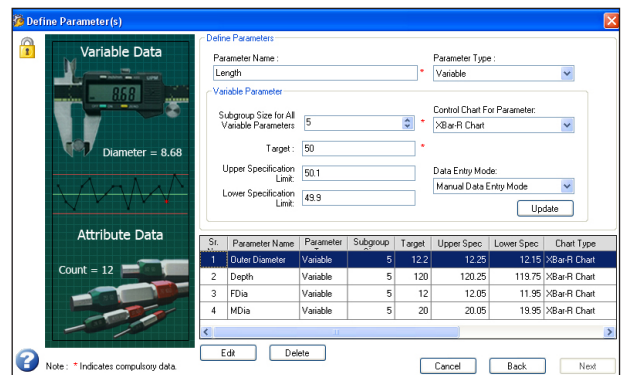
Define Parameter(s)

Variable Data

8.68

Diameter = 8.68

Attribute Data

Count = 12

Define Parameters

Parameter Name :
Length

Parameter Type :
Variable

Variable Parameter

Subgroup Size for All Variable Parameters
5

Control Chart For Parameter:
XBar-R Chart

Target :
50

Upper Specification Limit:
50.1

Data Entry Mode:
Manual Data Entry Mode

Lower Specification Limit:
49.9

Update

| Sr. No | Parameter Name | Parameter Type | Subgroup Size | Target | Upper Spec | Lower Spec | Chart Type |
|---|---|---|---|---|---|---|---|
| 1 | Outer Diameter | Variable | 5 | 12.2 | 12.25 | 12.15 | XBar-R Chart |
| 2 | Depth | Variable | 5 | 120 | 120.25 | 119.75 | XBar-R Chart |
| 3 | FDia | Variable | 5 | 12 | 12.05 | 11.95 | XBar-R Chart |
| 4 | MDia | Variable | 5 | 20 | 20.05 | 19.95 | XBar-R Chart |

Edit
Delete

Note : * Indicates compulsory data.

Cancel
Back
Next